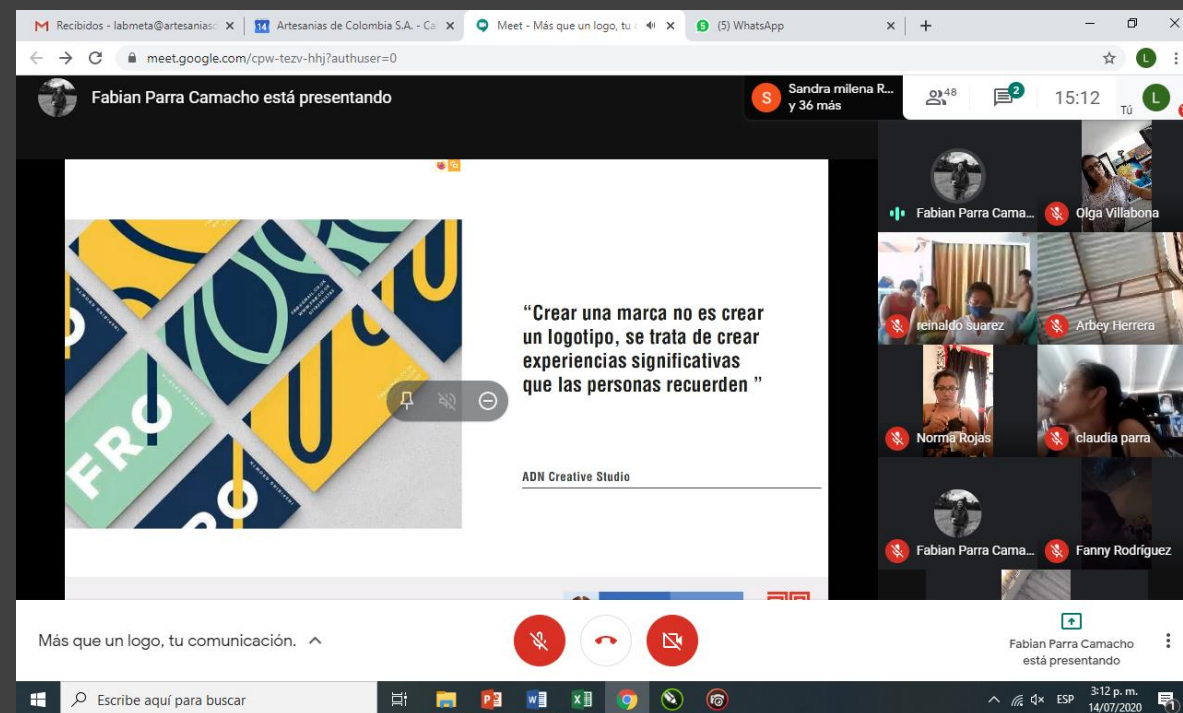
Recibidos - labmeta@artesanias ×
Artesanias de Colombia S.A. - Ca ×
Meet - Más que un logo, tu ×
(5) WhatsApp ×
+

meet.google.com/cpw-tezv-hhj?authuser=0

Fabian Parra Camacho está presentando

Sandra milena R... y 36 más
48
2
15:12
Tú

FRO

“Crear una marca no es crear un logotipo, se trata de crear experiencias significativas que las personas recuerden ”

ADN Creative Studio

Fabian Parra Cama...
Olga Villabona
reinaldo suarez
Arbey Herrera
Norma Rojas
claudia parra
Fabian Parra Cama...
Fanny Rodríguez

Más que un logo, tu comunicación.

Fabian Parra Camacho está presentando

Escribe aquí para buscar

ESP
3:12 p. m.
14/07/2020